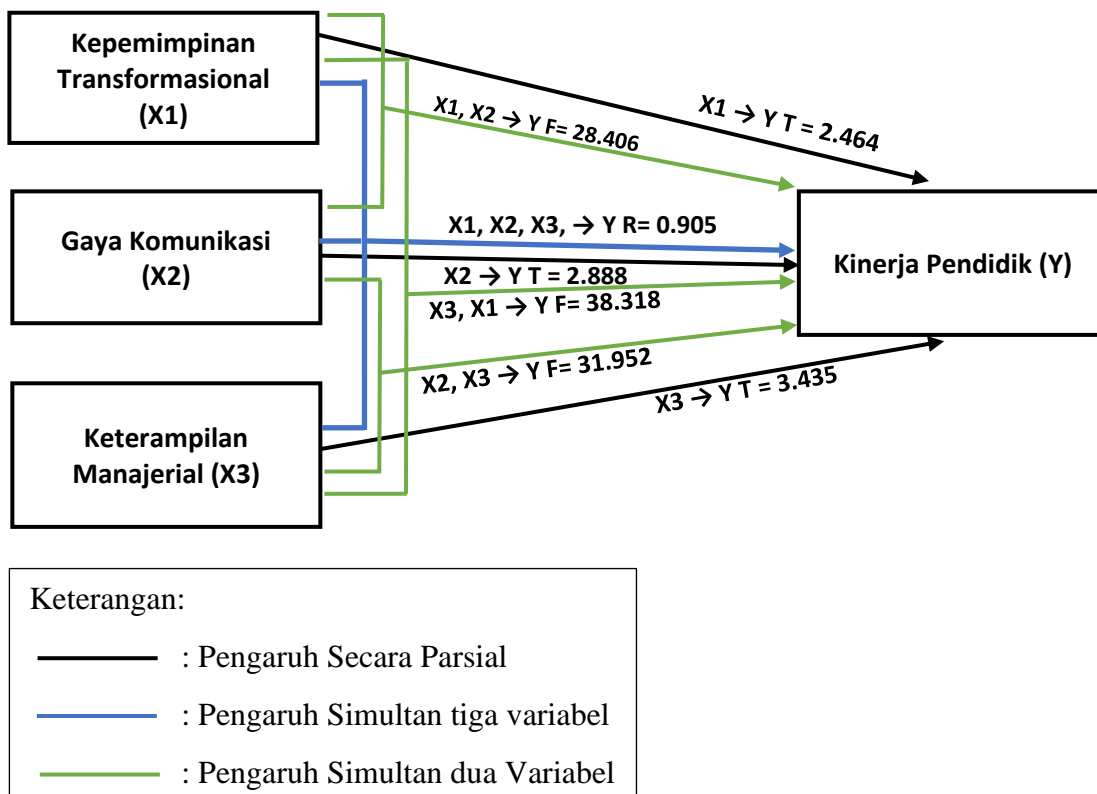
Kepemimpinan Transformasional (X1)

Gaya Komunikasi (X2)

Keterampilan Manajerial (X3)

Kinerja Pendidik (Y)

X1, X2 → Y F= 28.406

X1 → Y T = 2.464

X1, X2, X3, → Y R= 0.905

X2 → Y T = 2.888

X3, X1 → Y F= 38.318

X2, X3 → Y F= 31.952

X3 → Y T = 3.435

Keterangan:

: Pengaruh Secara Parsial

: Pengaruh Simultan tiga variabel

: Pengaruh Simultan dua Variabel